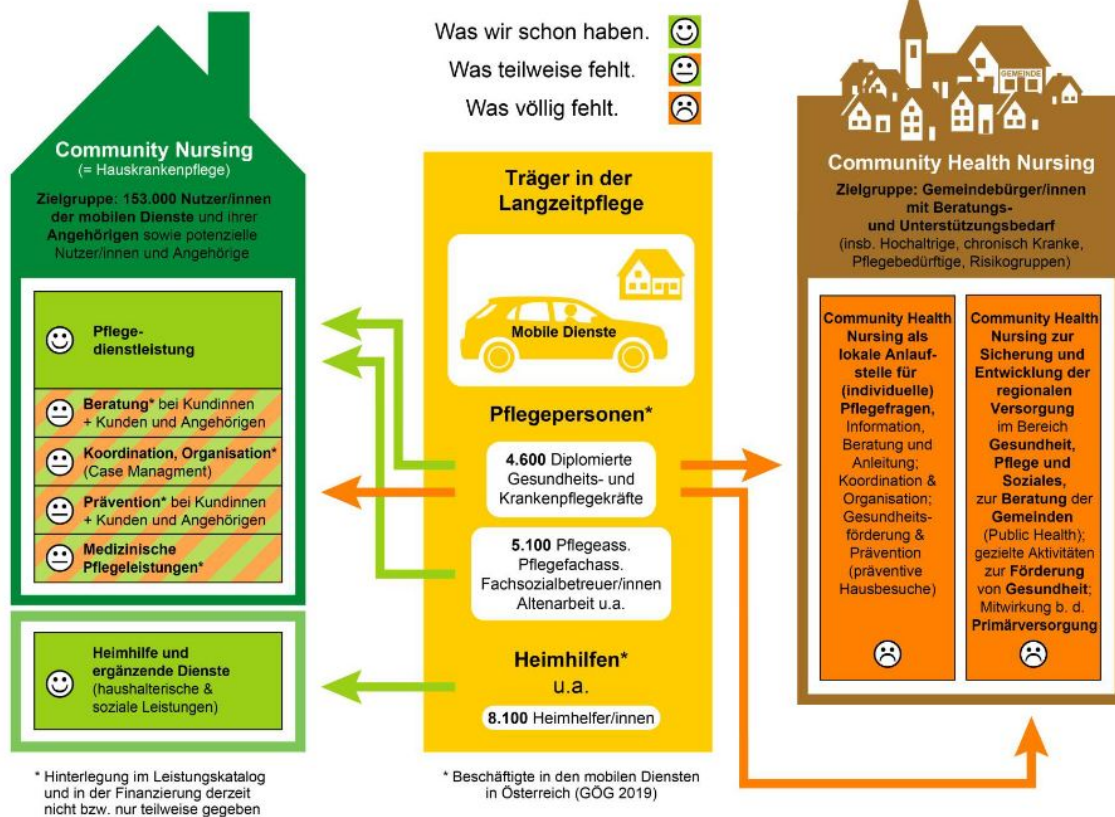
Was wir schon haben.
Was teilweise fehlt.
Was völlig fehlt.

Community Nursing
(= Hauskrankenpflege)

Zielgruppe: 153.000 Nutzer/innen der mobilen Dienste und ihrer Angehörigen sowie potenzielle Nutzer/innen und Angehörige

Pflegedienstleistung

Beratung* bei Kundinnen + Kunden und Angehörigen

Koordination, Organisation* (Case Managment)

Prävention* bei Kundinnen + Kunden und Angehörigen

Medizinische Pflegeleistungen*

Heimhilfe und ergänzende Dienste (haushalterische & soziale Leistungen)

* Hinterlegung im Leistungskatalog und in der Finanzierung derzeit nicht bzw. nur teilweise gegeben

Träger in der Langzeitpflege

Mobile Dienste

Pflegepersonen*

4.600 Diplomierte Gesundheits- und Krankenpflegekräfte

5.100 Pflegeass. Pflegefachass. Fachsozialbetreuer/innen Altenarbeit u.a.

Heimhilfen* u.a.

8.100 Heimhelfer/innen

* Beschäftigte in den mobilen Diensten in Österreich (GÖG 2019)

GEMEINDE

Community Health Nursing

Zielgruppe: Gemeindebürger/innen mit Beratungs- und Unterstützungsbedarf
(insb. Hochaltrige, chronisch Kranke, Pflegebedürftige, Risikogruppen)

Community Health Nursing als lokale Anlaufstelle für (individuelle) Pflegefragen, Information, Beratung und Anleitung; Koordination & Organisation; Gesundheitsförderung & Prävention (präventive Hausbesuche)

Community Health Nursing zur Sicherung und Entwicklung der regionalen Versorgung im Bereich Gesundheit, Pflege und Soziales, zur Beratung der Gemeinden (Public Health); gezielte Aktivitäten zur Förderung von Gesundheit; Mitwirkung b. d. Primärversorgung